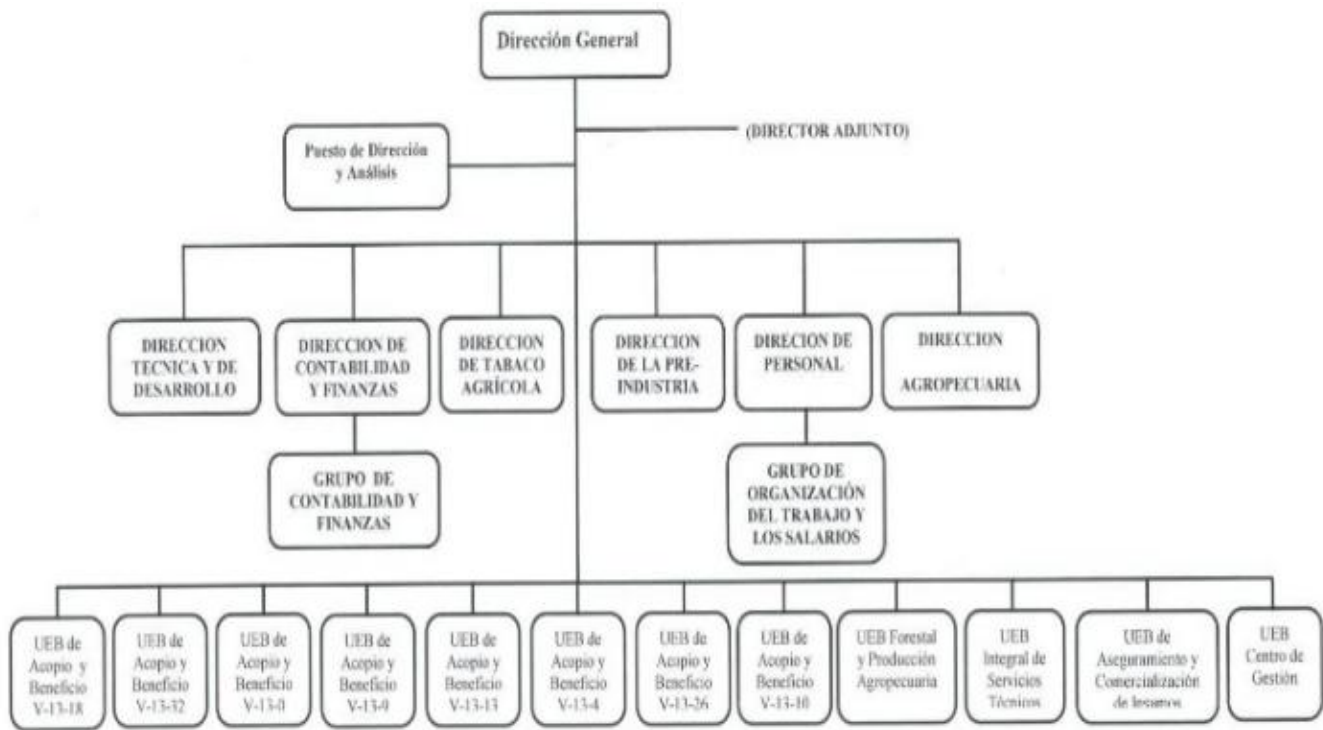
Dirección General

Puesto de Dirección y Análisis

(DIRECTOR ADJUNTO)

DIRECCION TECNICA Y DE DESARROLLO

DIRECCION DE CONTABILIDAD Y FINANZAS

DIRECCION DE TABACO AGRÍCOLA

DIRECCION DE LA PRE-INDUSTRIA

DIRECION DE PERSONAL

DIRECCION AGROPECUARIA

GRUPO DE CONTABILIDAD Y FINANZAS

GRUPO DE ORGANIZACIÓN DEL TRABAJO Y LOS SALARIOS

UEB de Acopio y Beneficio V-13-18

UEB de Acopio y Beneficio V-13-32

UEB de Acopio y Beneficio V-13-0

UEB de Acopio y Beneficio V-13-9

UEB de Acopio y Beneficio V-13-13

UEB de Acopio y Beneficio V-13-4

UEB de Acopio y Beneficio V-13-26

UEB de Acopio y Beneficio V-13-10

UEB Forestal y Producción Agropecuaria

UEB Integral de Servicios Técnicos

UEB de Aseguramiento y Comercialización de Insumos

UEB Centro de Gestión